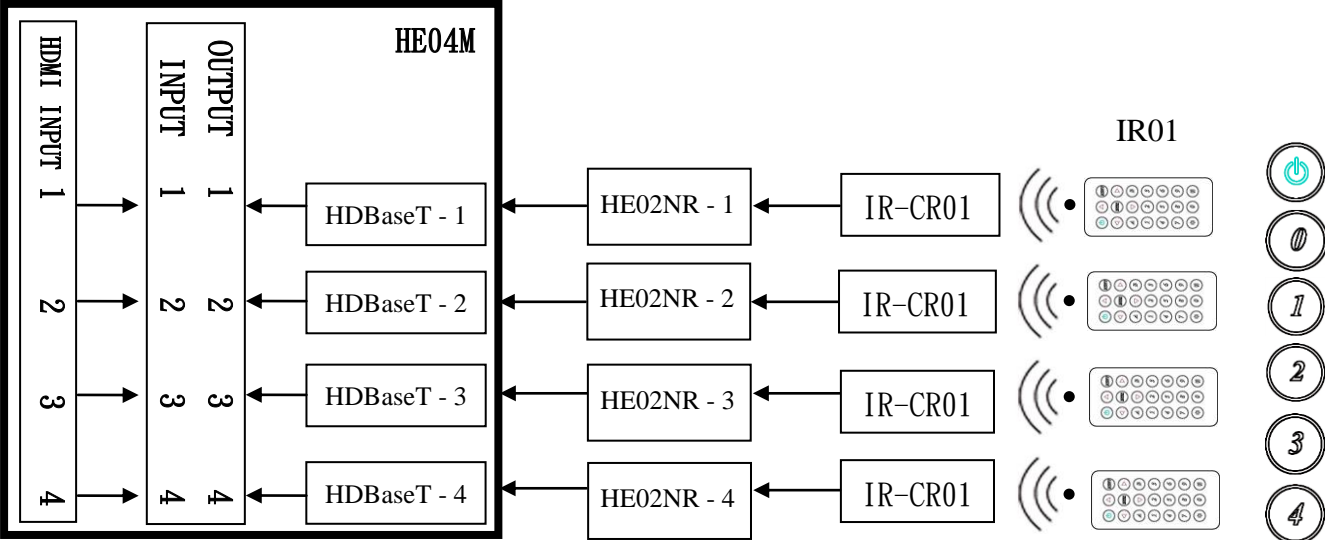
HE04M

HDMI INPUT 1
2
3
4

INPUT 1
2
3
4

OUTPUT 1
2
3
4

HDBaseT - 1
HDBaseT - 2
HDBaseT - 3
HDBaseT - 4

HE02NR - 1
HE02NR - 2
HE02NR - 3
HE02NR - 4

IR-CR01
IR-CR01
IR-CR01
IR-CR01

IR01

0
1
2
3
4